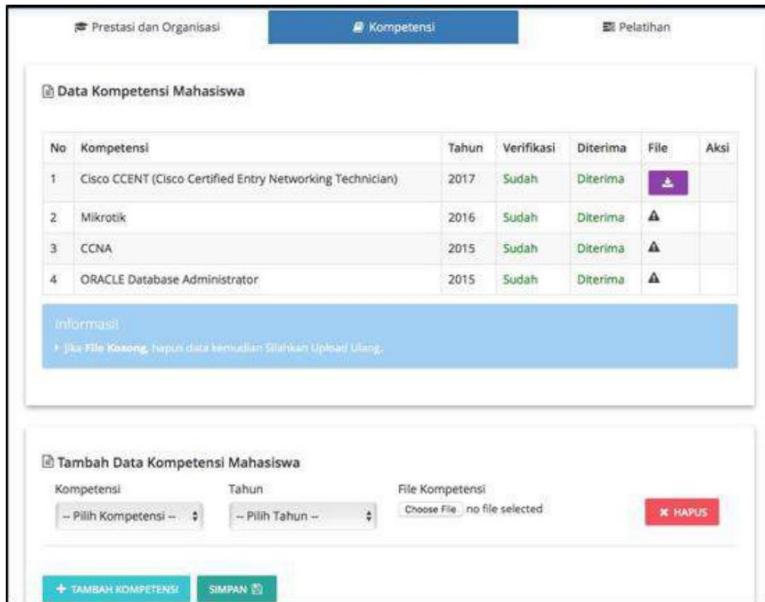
Prestasi dan Organisasi | Kompetensi | Pelatihan

Data Kompetensi Mahasiswa

| No | Kompetensi | Tahun | Verifikasi | Diterima | File | Aksi |
|---|---|---|---|---|---|---|
| 1 | Cisco CCENT (Cisco Certified Entry Networking Technician) | 2017 | Sudah | Diterima | | |
| 2 | Mikrotik | 2016 | Sudah | Diterima | | |
| 3 | CCNA | 2015 | Sudah | Diterima | | |
| 4 | ORACLE Database Administrator | 2015 | Sudah | Diterima | | |

Informasi
Jika File Kosong, hapus data kemudian Silahkan Upload Ulang.

Tambah Data Kompetensi Mahasiswa

Kompetensi
-- Pilih Kompetensi --

Tahun
-- Pilih Tahun --

File Kompetensi
Choose File no file selected

HAPUS

+ TAMBAH KOMPETENSI

SIMPAN